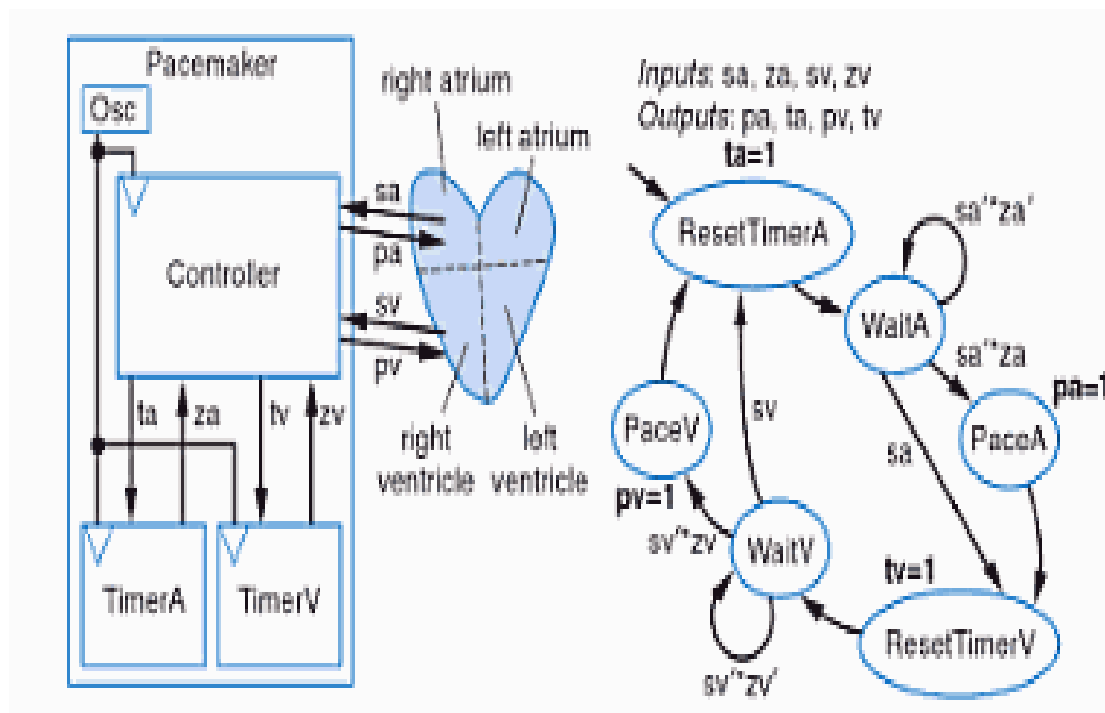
Pacemaker
Osc
Controler
sa
pa
sv
pv
ta
za
tv
zv
TimerA
TimerV
right atrium
left atrium
right ventricle
left ventricle

Inputs: sa, za, sv, zv
Outputs: pa, ta, pv, tv
ta=1
ResetTimerA
sa'*za'
WaitA
sa'*za
pa=1
PaceA
sa
sv
PaceV
pv=1
sv'*zv
WaitV
tv=1
ResetTimerV
sv'*zv'